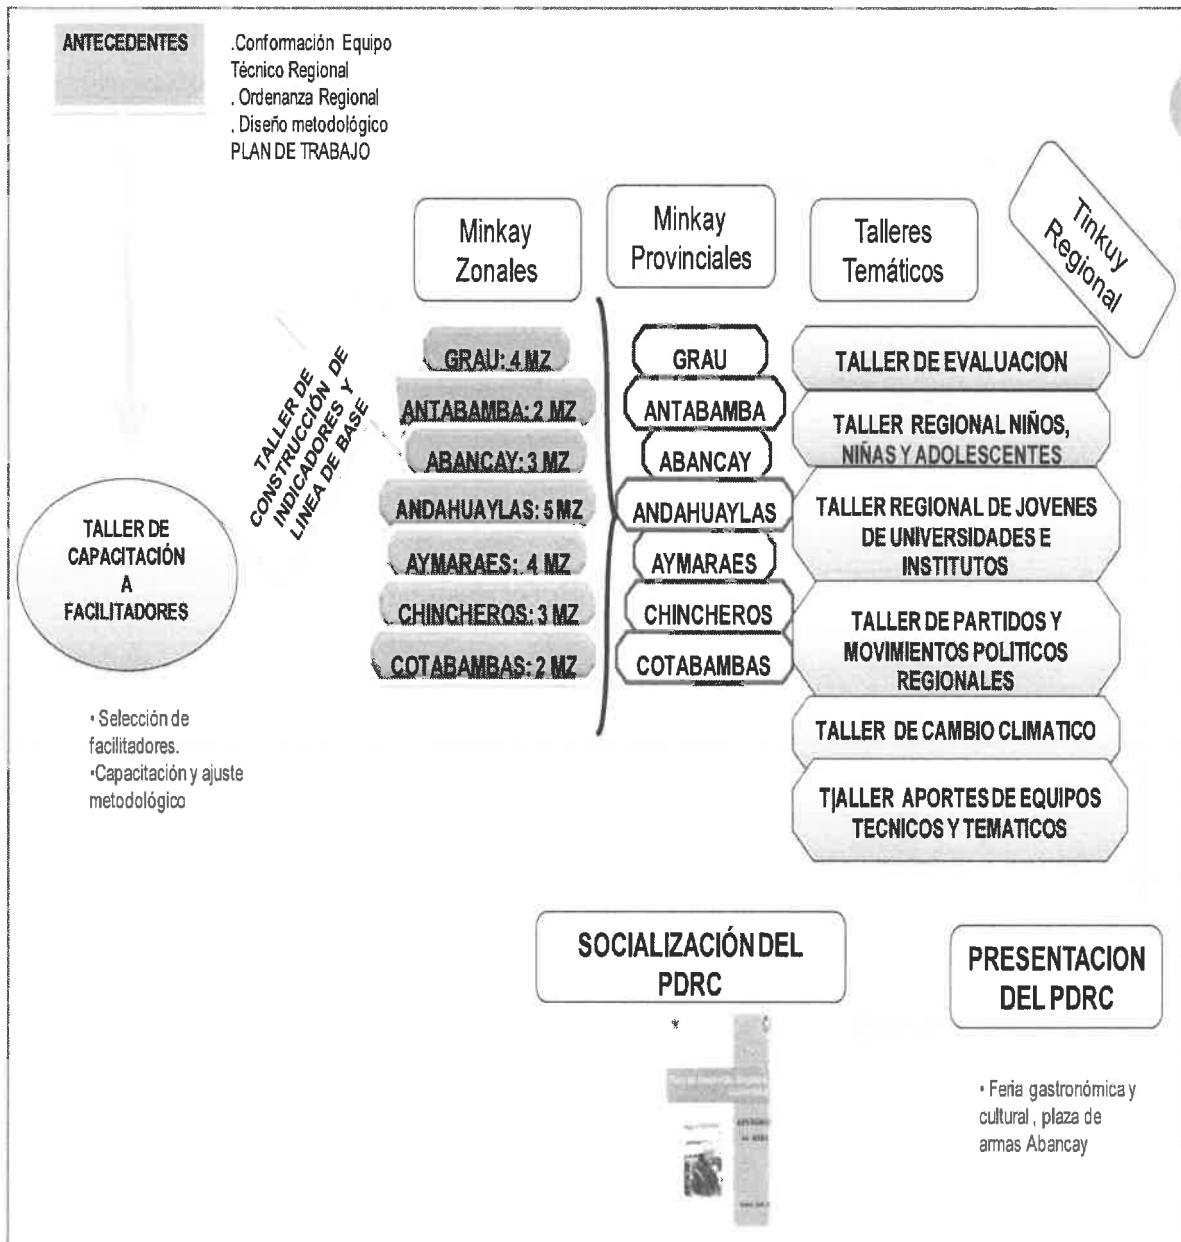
ANTECEDENTES

.Conformación Equipo Técnico Regional
. Ordenanza Regional
. Diseño metodológico
PLAN DE TRABAJO

Minkay Zonales

Minkay Provinciales

Talleres Temáticos

Tinkuy Regional

TALLER DE CONSTRUCCIÓN DE INDICADORES Y LINEA DE BASE

GRAU: 4 MZ
ANTABAMBA: 2 MZ
ABANCAY: 3 MZ
ANDAHUAYLAS: 5 MZ
AYMARAES: 4 MZ
CHINCHEROS: 3 MZ
COTABAMBAS: 2 MZ

GRAU
ANTABAMBA
ABANCAY
ANDAHUAYLAS
AYMARAES
CHINCHEROS
COTABAMBAS

TALLER DE EVALUACION
TALLER REGIONAL NIÑOS, NIÑAS Y ADOLESCENTES
TALLER REGIONAL DE JOVENES DE UNIVERSIDADES E INSTITUTOS
TALLER DE PARTIDOS Y MOVIMIENTOS POLITICOS REGIONALES
TALLER DE CAMBIO CLIMATICO
T|ALLER APORTES DE EQUIPOS TECNICOS Y TEMATICOS

TALLER DE CAPACITACIÓN A FACILITADORES

• Selección de facilitadores.
•Capacitación y ajuste metodológico

SOCIALIZACIÓN DEL PDRC

PRESENTACION DEL PDRC

• Feria gastronómica y cultural , plaza de armas Abancay